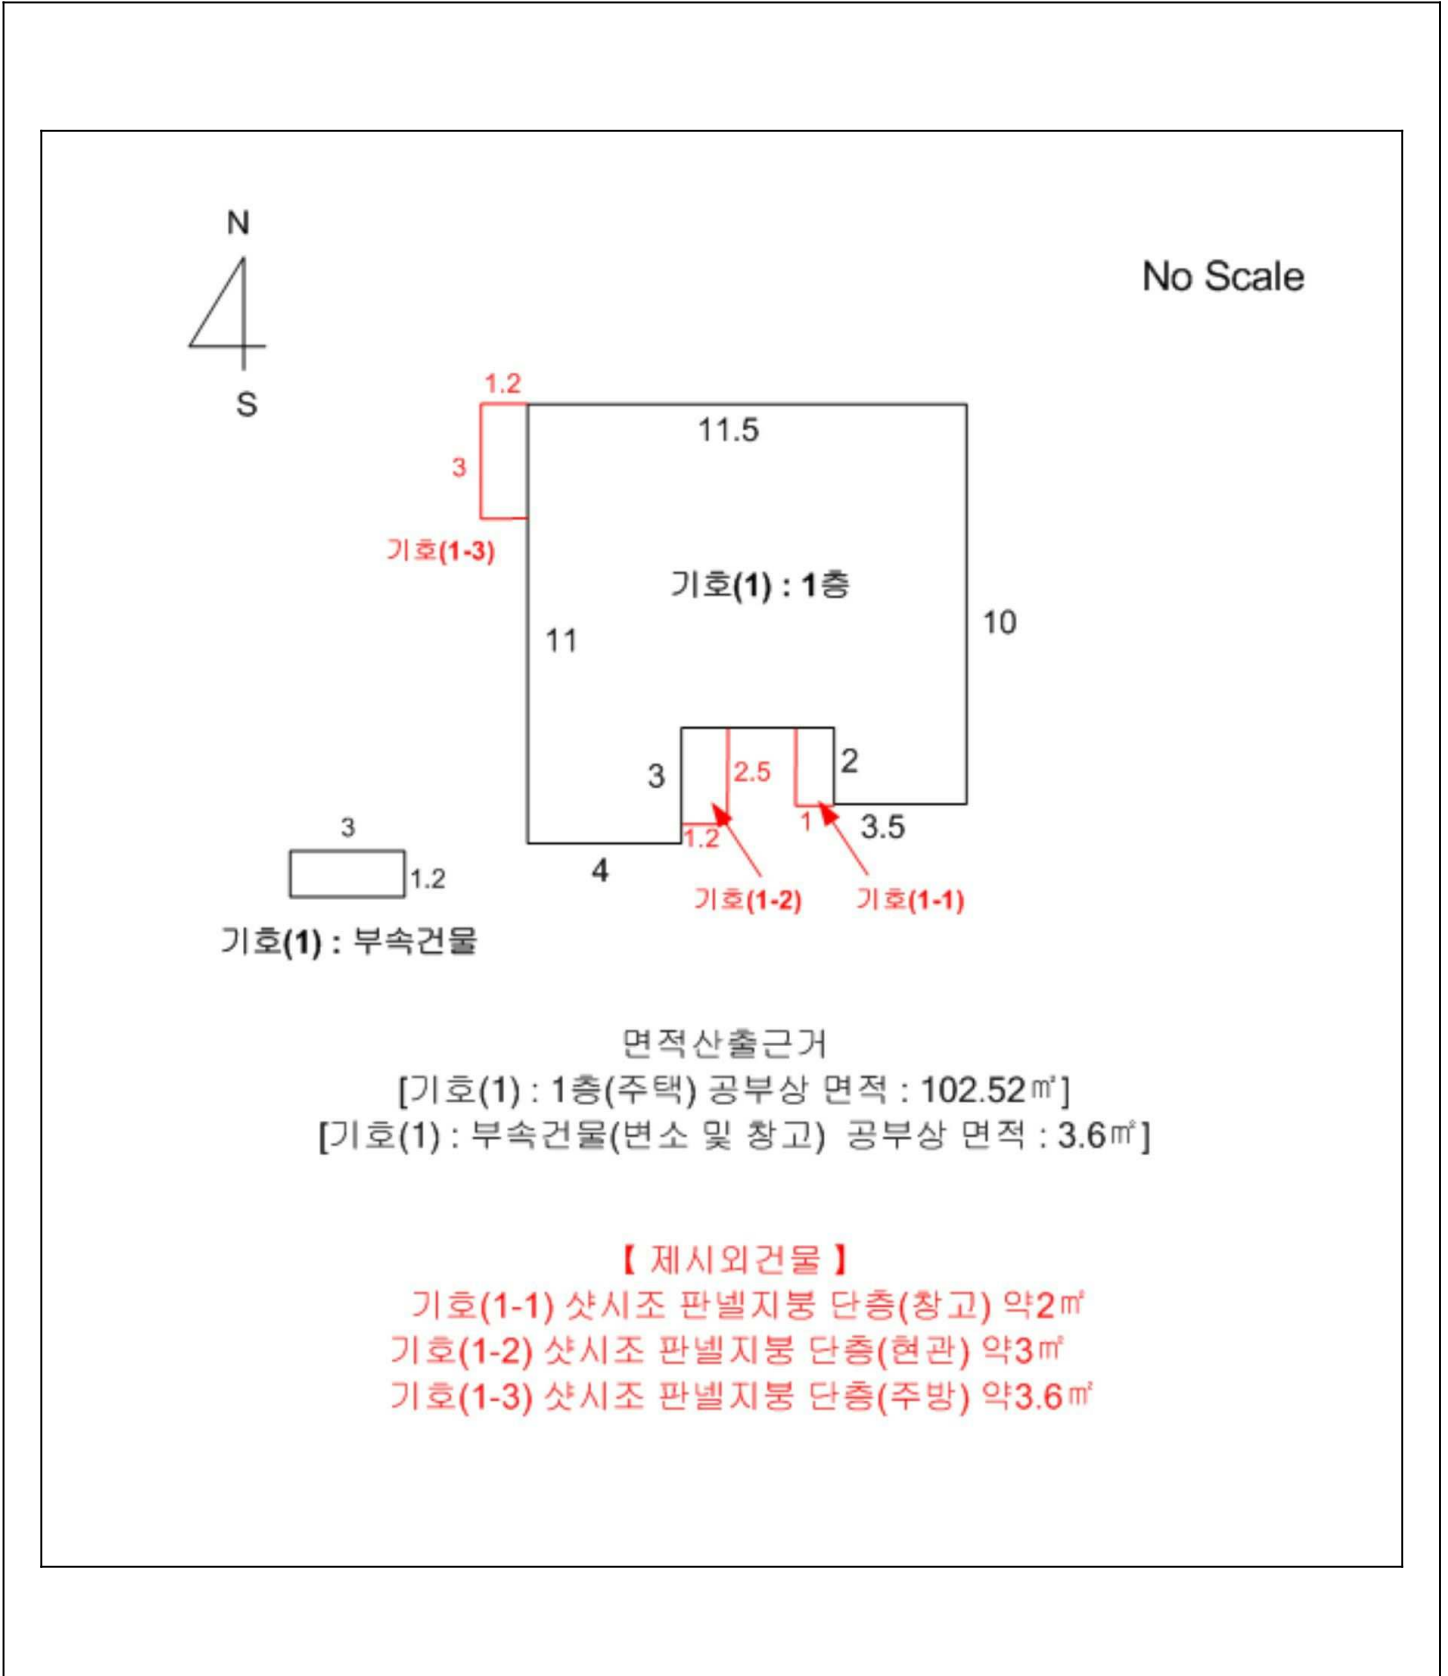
N

S

No Scale

1.2

11.5

3

기호(1-3)

기호(1) : 1층

10

11

2.5

2

3

1

3.5

1.2

3

4

1.2

기호(1-2)

기호(1-1)

기호(1) : 부속건물

면적산출근거
[기호(1) : 1층(주택) 공부상 면적 : 102.52㎡]
[기호(1) : 부속건물(변소 및 창고) 공부상 면적 : 3.6㎡]

【 제시외건물 】
기호(1-1) 샷시조 판넬지붕 단층(창고) 약2㎡
기호(1-2) 샷시조 판넬지붕 단층(현관) 약3㎡
기호(1-3) 샷시조 판넬지붕 단층(주방) 약3.6㎡